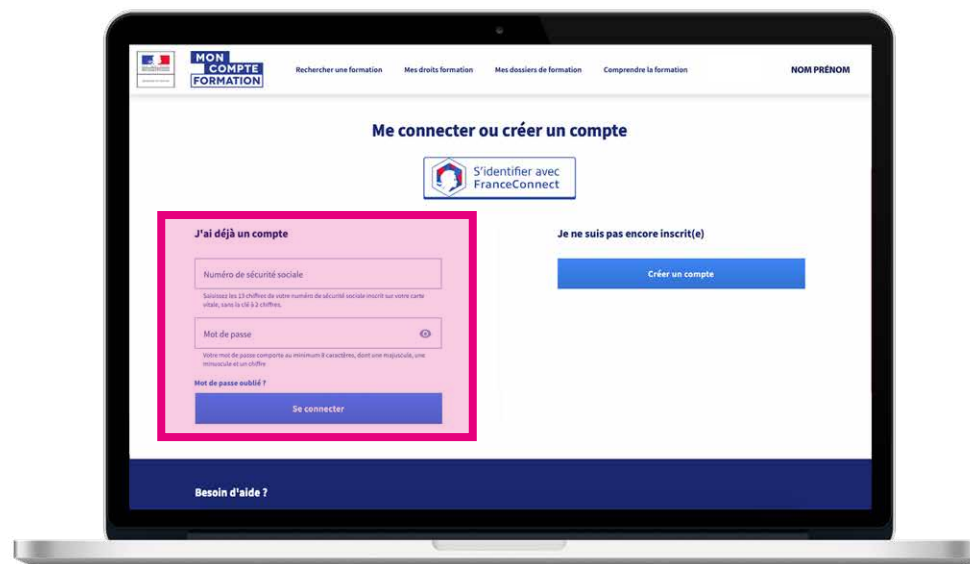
MON COMPTE FORMATION

Rechercher une formation  Mes droits formation  Mes dossiers de formation  Comprendre la formation  NOM PRÉNOM

Me connecter ou créer un compte

S'identifier avec FranceConnect

J'ai déjà un compte

Numéro de sécurité sociale

Saisissez les 13 chiffres de votre numéro de sécurité sociale inscrit sur votre carte vitale, sans la clé à 2 chiffres.

Mot de passe

Votre mot de passe comporte au minimum 8 caractères, dont une majuscule, une minuscule et un chiffre

Mot de passe oublié ?

Se connecter

Je ne suis pas encore inscrit(e)

Créer un compte

Besoin d'aide ?